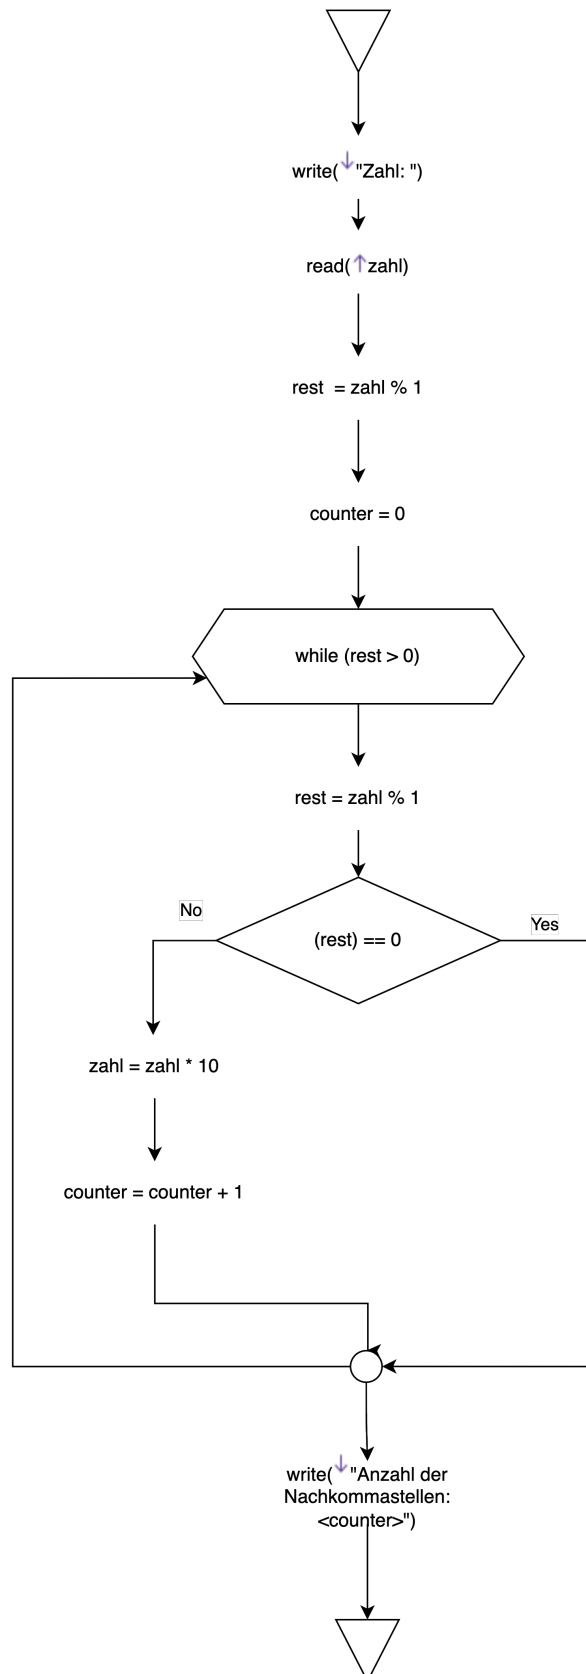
write(↓"Zahl: ")

read(↑zahl)

rest = zahl % 1

counter = 0

while (rest > 0)

rest = zahl % 1

No

(rest) == 0

Yes

zahl = zahl * 10

counter = counter + 1

write(↓"Anzahl der Nachkommastellen: <counter>")